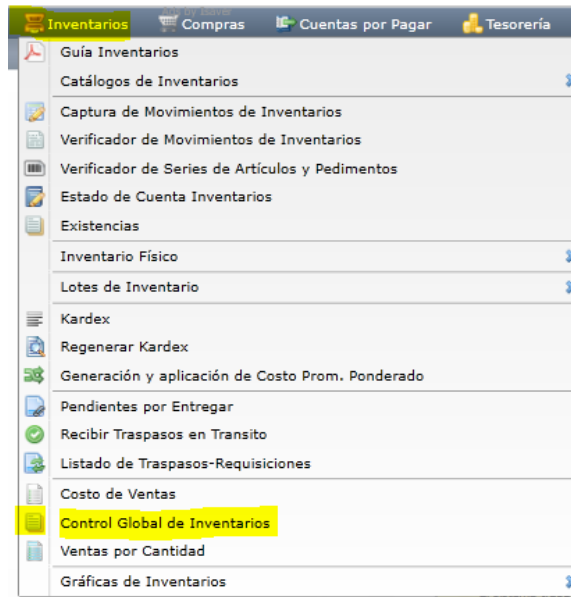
Inventarios Compras Cuentas por Pagar Tesorería

Guía Inventarios
Catálogos de Inventarios
Captura de Movimientos de Inventarios
Verificador de Movimientos de Inventarios
Verificador de Series de Artículos y Pedimentos
Estado de Cuenta Inventarios
Existencias
Inventario Físico
Lotes de Inventario
Kardex
Regenerar Kardex
Generación y aplicación de Costo Prom. Ponderado
Pendientes por Entregar
Recibir Traspasos en Transito
Listado de Traspasos-Requisiciones
Costo de Ventas
Control Global de Inventarios
Ventas por Cantidad
Gráficas de Inventarios